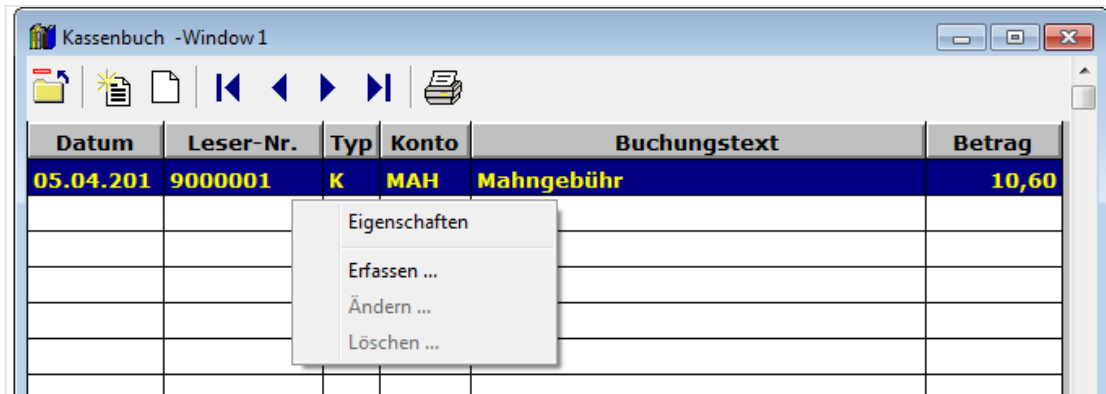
Kassenbuch -Window 1

| Datum | Leser-Nr. | Typ | Konto | Buchungstext | Betrag |
|---|---|---|---|---|---|
| 05.04.201 | 9000001 | K | MAH | Mahngebühr | 10,60 |

Eigenschaften

Erfassen ...

Ändern ...

Löschen ...